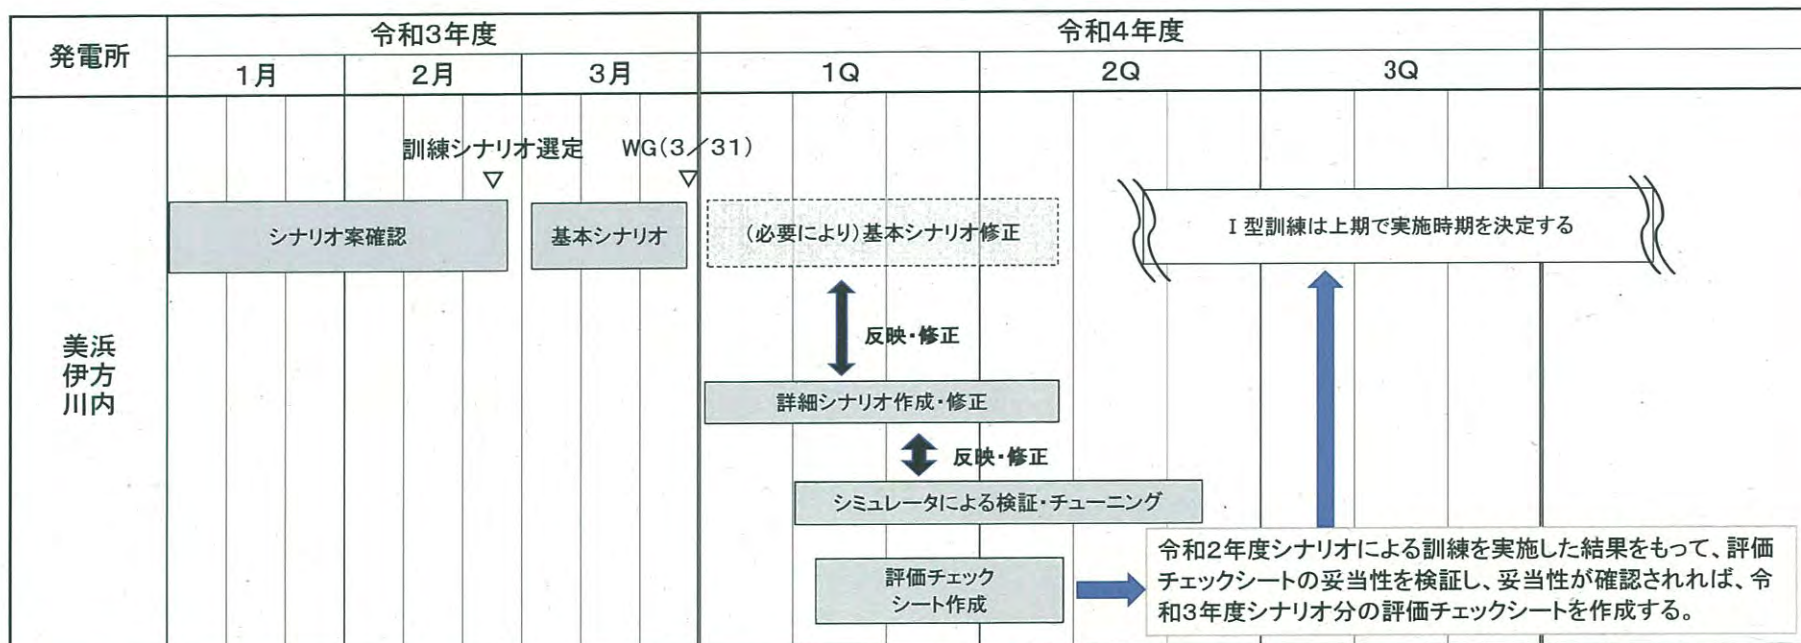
| 発電所 | 令和3年度 | | | 令和4年度 | | | |
|---|---|---|---|---|---|---|---|
| | 1月 | 2月 | 3月 | 1Q | 2Q | 3Q | |
| 美浜 伊方 川内 | | | | | | | |

訓練シナリオ選定 ▽

WG(3／31) ▽

シナリオ案確認

基本シナリオ

(必要により)基本シナリオ修正

I 型訓練は上期で実施時期を決定する

反映・修正

詳細シナリオ作成・修正

反映・修正

シミュレータによる検証・チューニング

評価チェック シート作成

令和2年度シナリオによる訓練を実施した結果をもって、評価チェックシートの妥当性を検証し、妥当性が確認されれば、令和3年度シナリオ分の評価チェックシートを作成する。